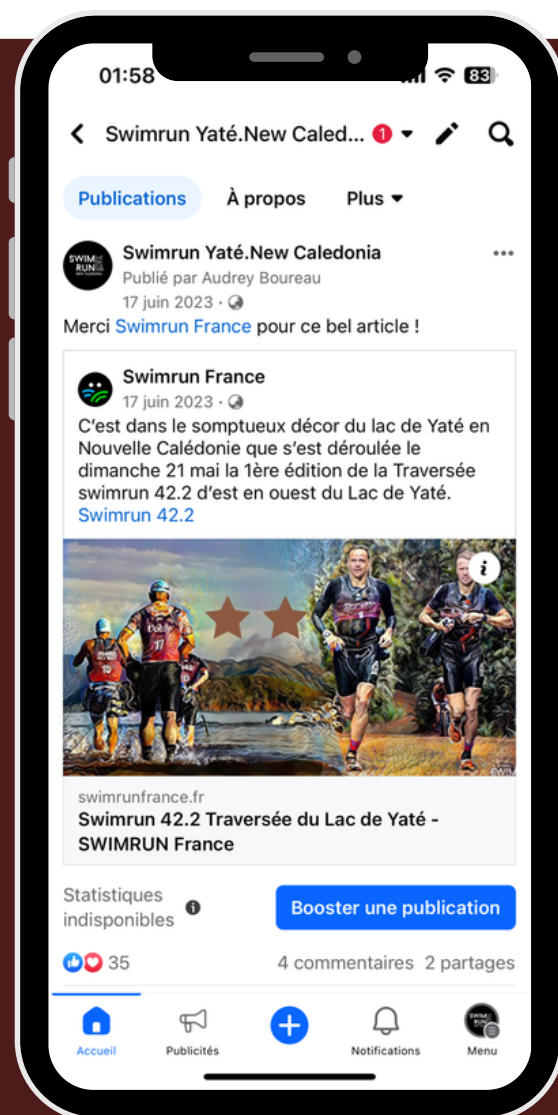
01:58 83

Swimrun Yaté.New Caled... 1

Publications À propos Plus

Swimrun Yaté.New Caledonia
Publié par Audrey Boureau
17 juin 2023 ·

Merci Swimrun France pour ce bel article !

Swimrun France
17 juin 2023 ·

C'est dans le somptueux décor du lac de Yaté en Nouvelle Calédonie que s'est déroulée le dimanche 21 mai la 1ère édition de la Traversée swimrun 42.2 d'est en ouest du Lac de Yaté. Swimrun 42.2

swimrunfrance.fr
Swimrun 42.2 Traversée du Lac de Yaté - SWIMRUN France

Statistiques indisponibles

Booster une publication

35 4 commentaires 2 partages

Accueil Publicités Notifications Menu